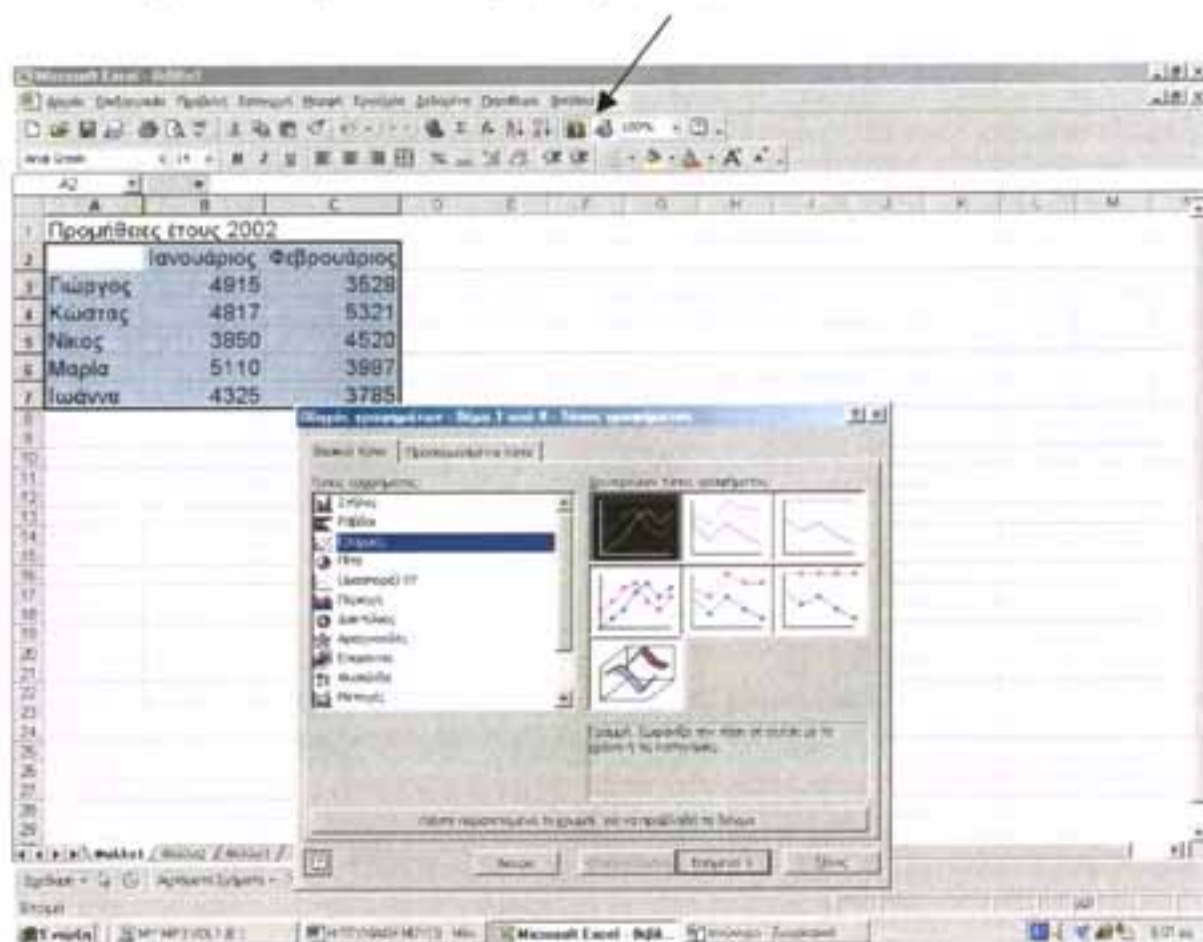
Microsoft Excel - Βιβλ1

Αρχείο Επεξεργασία Προβολή Εισαγωγή Μορφή Εργαλεία Δεδομένα Παράθυρο Βοήθεια

100%

A2

| | A | B | C | D | E | F | G | H | I | J | K | L | M |
|---|---|---|---|---|---|---|---|---|---|---|---|---|---|
| 1 | Προμήθειες έτους 2002 | | | | | | | | | | | | |
| 2 | | Ιανουάριος | Φεβρουάριος | | | | | | | | | | |
| 3 | Γιώργος | 4915 | 3528 | | | | | | | | | | |
| 4 | Κώστας | 4817 | 5321 | | | | | | | | | | |
| 5 | Νίκος | 3850 | 4520 | | | | | | | | | | |
| 6 | Μαρία | 5110 | 3987 | | | | | | | | | | |
| 7 | Ιωάννα | 4325 | 3785 | | | | | | | | | | |

8 9 10 11 12 13 14 15 16 17 18 19 20 21 22 23 24 25 26 27 28 29

Οδηγός γραφημάτων - Βήμα 1 από 4 - Τύπος γραφήματος

Βασικοί τύποι | Προσαρμοσμένοι τύποι

Τύπος γραφήματος:
Στήλες
Ράβδοι
Γραμμές
Πίτα
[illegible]
Περιοχή
Δακτύλιος
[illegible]
Επιφάνεια
Φυσαλίδα
Μετοχές

Δευτερεύων τύπος γραφήματος:

Γραμμή. Εμφανίζει την τάση σε σχέση με το χρόνο ή τις κατηγορίες.

Πατήστε παρατεταμένα το κουμπί, για να προβάλετε το δείγμα

Άκυρο | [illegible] | Επόμενο > | Τέλος

Φύλλο1 / Φύλλο2 / Φύλλο3

Σχέδιο | Αυτόματα Σχήματα

Έτοιμο

Έναρξη | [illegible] | Microsoft Excel - Βιβλ... | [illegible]